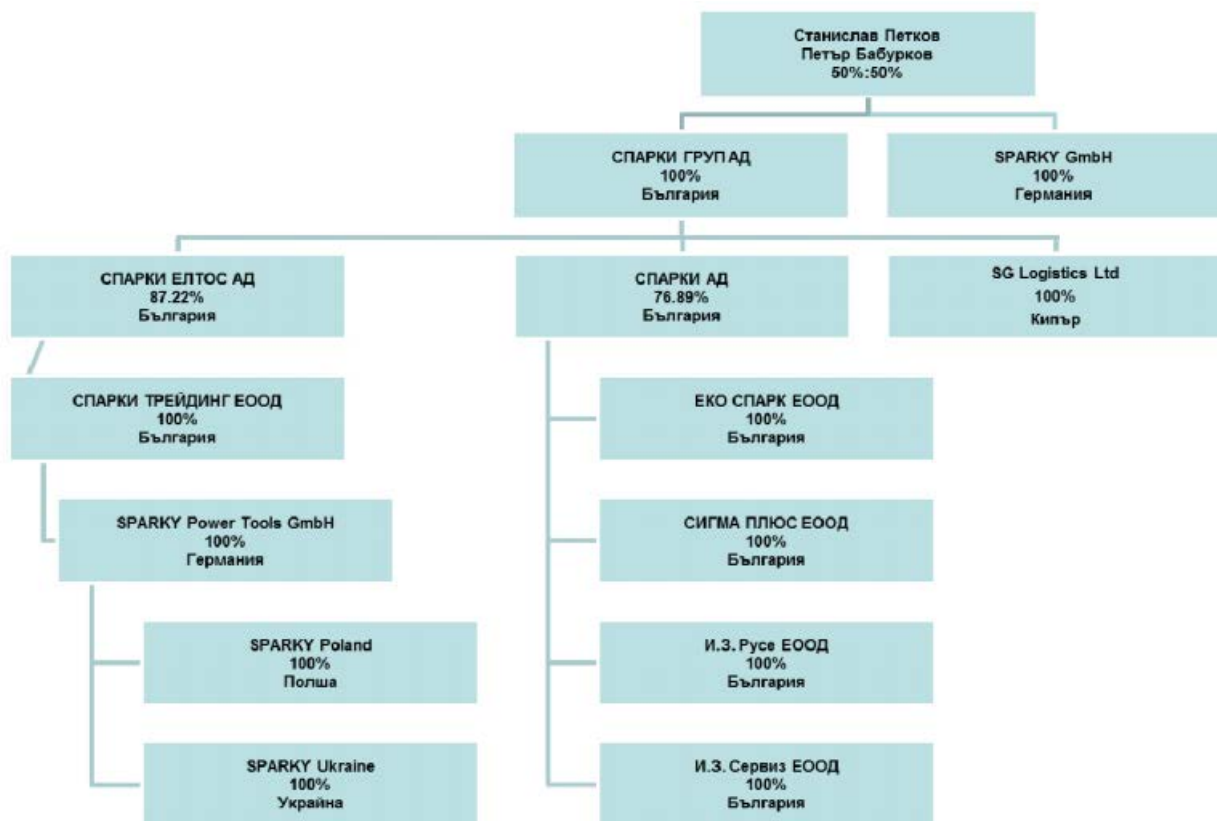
Станислав Петков
Петър Бабурков
50%:50%

СПАРКИ ГРУП АД
100%
България

SPARKY GmbH
100%
Германия

СПАРКИ ЕЛТОС АД
87.22%
България

СПАРКИ АД
76.89%
България

SG Logistics Ltd
100%
Кипър

СПАРКИ ТРЕЙДИНГ ЕООД
100%
България

SPARKY Power Tools GmbH
100%
Германия

SPARKY Poland
100%
Полша

SPARKY Ukraine
100%
Украйна

ЕКО СПАРК ЕООД
100%
България

СИГМА ПЛЮС ЕООД
100%
България

И.З. Русе ЕООД
100%
България

И.З. Сервиз ЕООД
100%
България